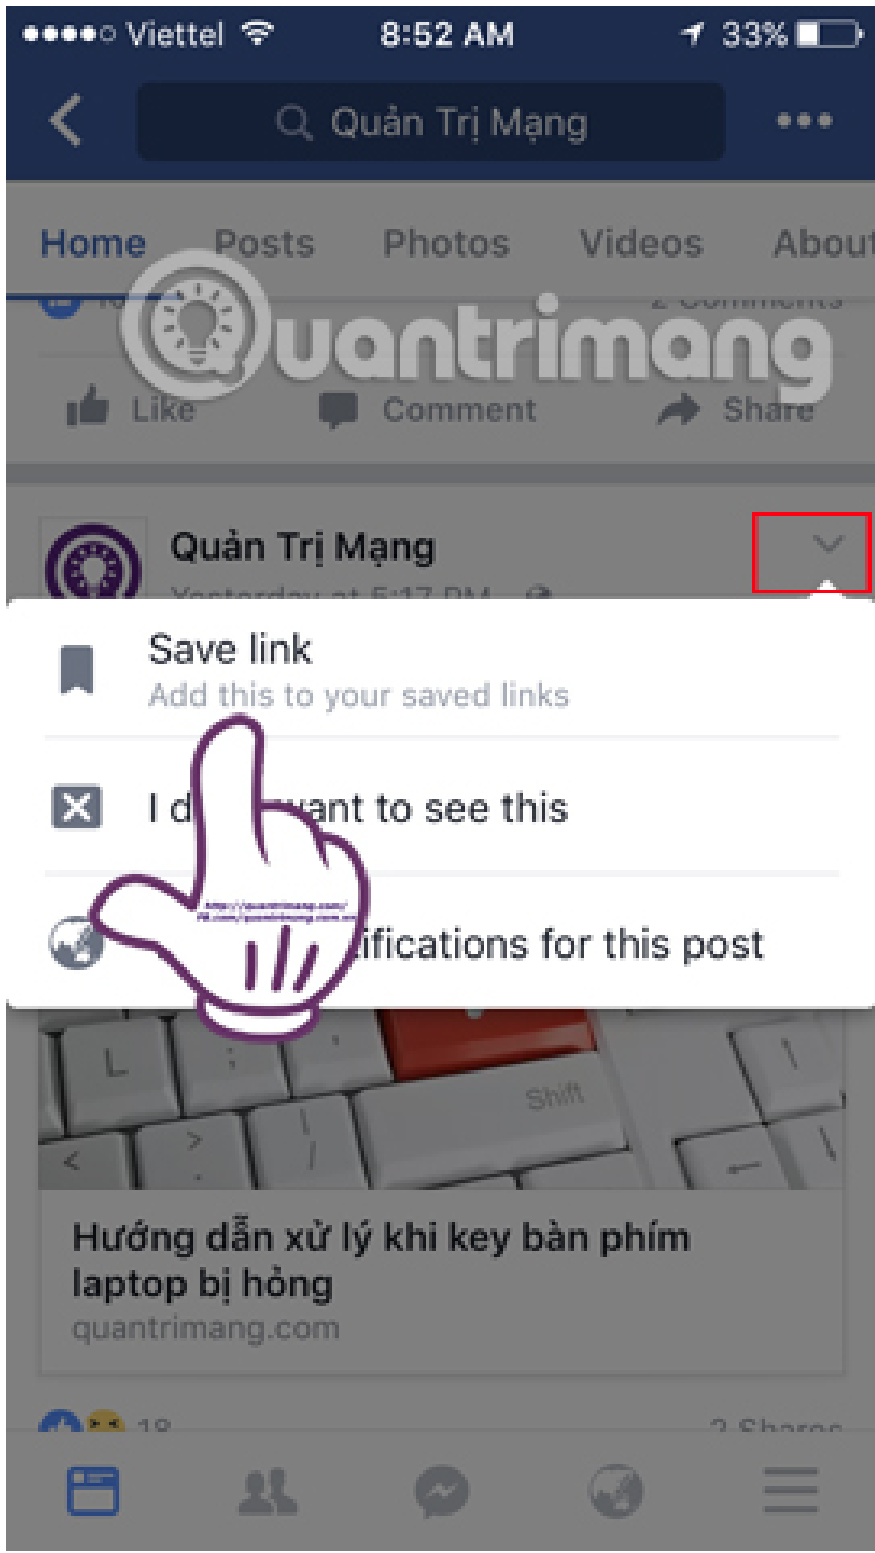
Viettel 8:52 AM 33%

Quản Trị Mạng

Home Posts Photos Videos About

Quantrimang

Like Comment Share

Quản Trị Mạng

Save link
Add this to your saved links

I d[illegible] want to see this

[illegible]ifications for this post

Shift

Hướng dẫn xử lý khi key bàn phím laptop bị hỏng
quantrimang.com